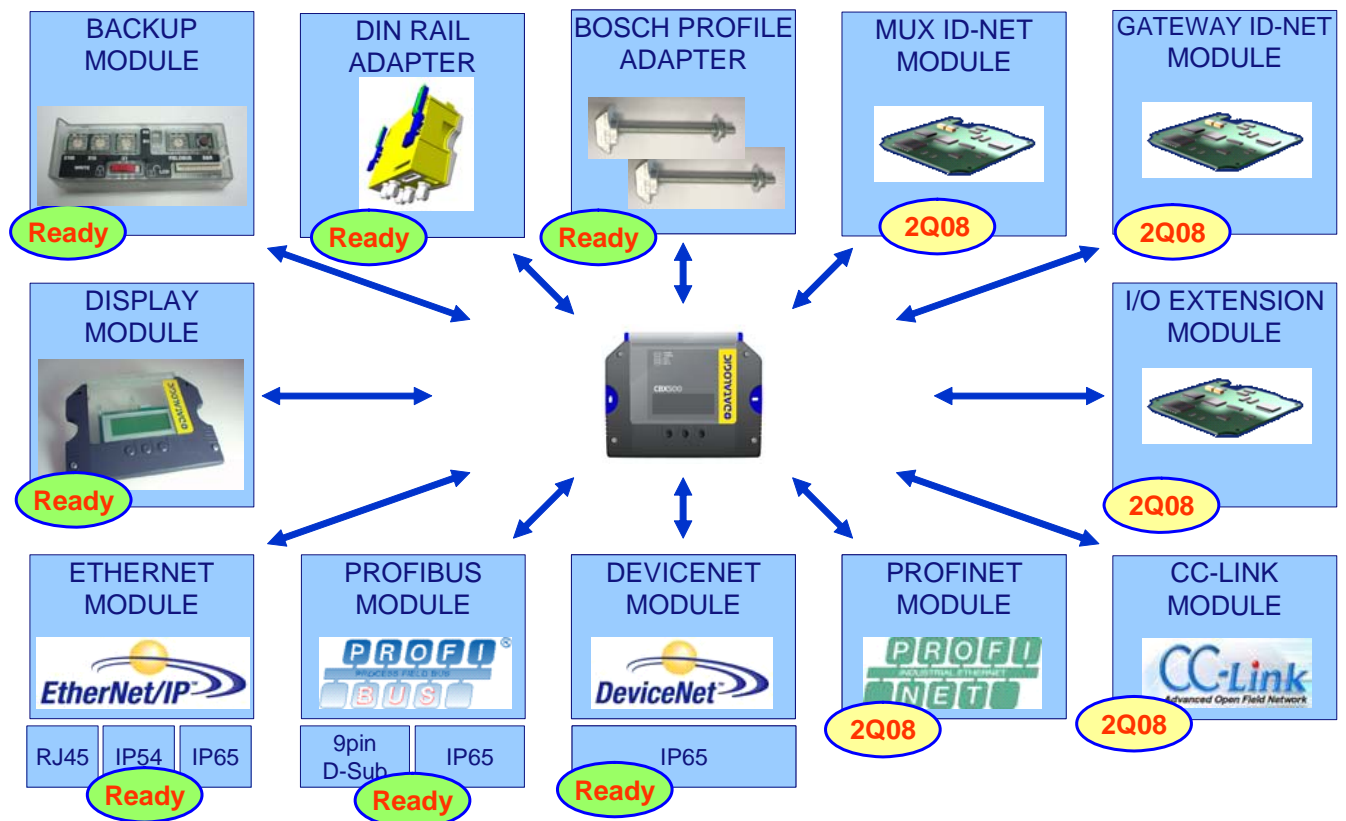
BACKUP MODULE

Ready

DIN RAIL ADAPTER

Ready

BOSCH PROFILE ADAPTER

Ready

MUX ID-NET MODULE

2Q08

GATEWAY ID-NET MODULE

2Q08

DISPLAY MODULE

Ready

CBX500

DATALOGIC

I/O EXTENSION MODULE

2Q08

ETHERNET MODULE

EtherNet/IP

RJ45

IP54

IP65

Ready

PROFIBUS MODULE

PROFI BUS

PROCESS FIELD BUS

9pin D-Sub

IP65

Ready

DEVICENET MODULE

DeviceNet

IP65

Ready

PROFINET MODULE

PROFI NET

INDUSTRIAL ETHERNET

2Q08

CC-LINK MODULE

CC-Link

Advanced Open Field Network

2Q08